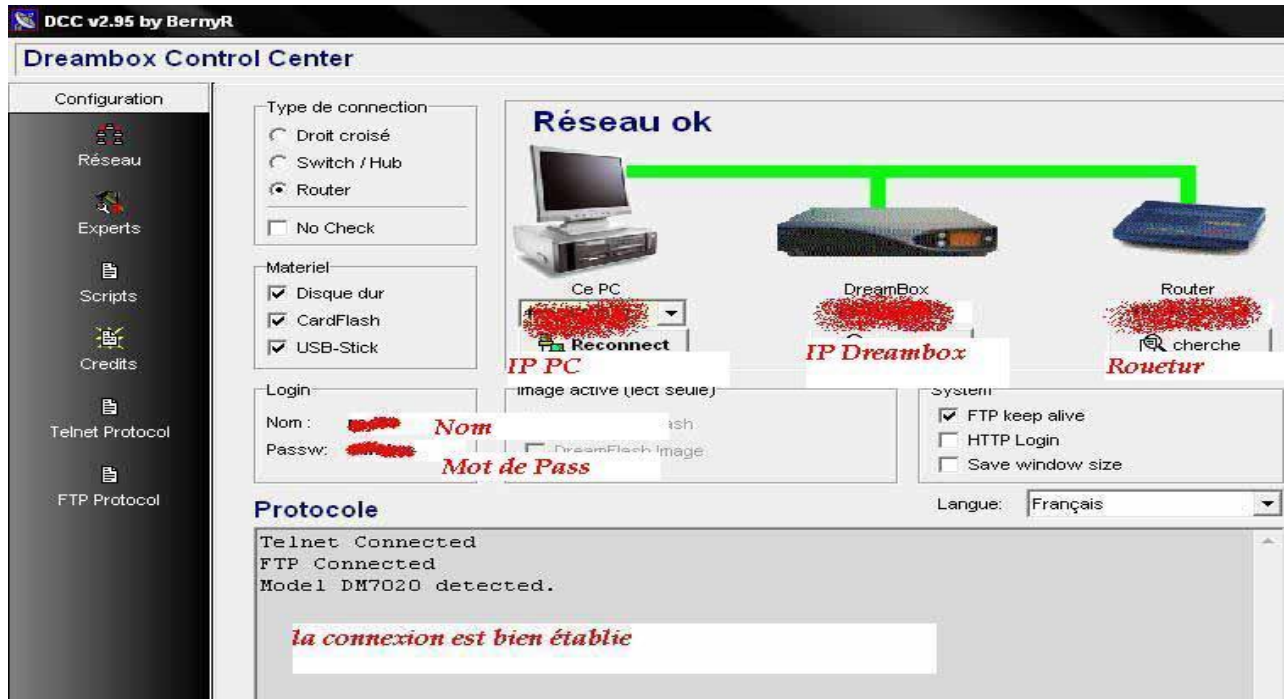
DCC v2.95 by BernyR

Dreambox Control Center

Configuration

Réseau

Experts

Scripts

Credits

Telnet Protocol

FTP Protocol

Type de connection

Droit croisé

Switch / Hub

Router

No Check

Materiel

Disque dur

CardFlash

USB-Stick

Login

Nom : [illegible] Nom

Passw: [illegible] Mot de Pass

Réseau ok

Ce PC

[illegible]

Reconnect

IP PC

DreamBox

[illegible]

IP Dreambox

Router

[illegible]

cherche

Rouetur

Image active (lect seule)

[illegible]ash

DreamFlash Image

System

FTP keep alive

HTTP Login

Save window size

Protocole

Langue: Français

Telnet Connected
FTP Connected
Model DM7020 detected.

la connexion est bien établie